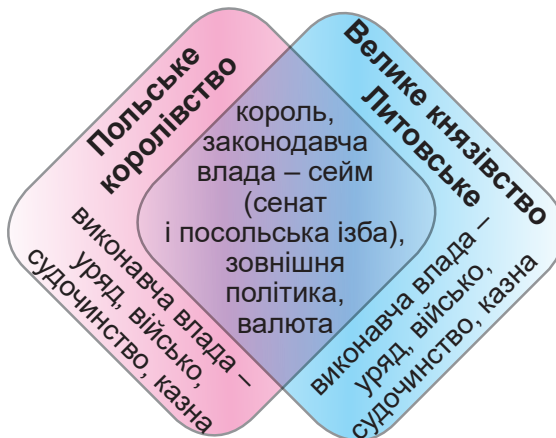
Польське королівство

виконавча влада – уряд, військо, судочинство, казна

король, законодавча влада – сейм (сенат і посольська ізба), зовнішня політика, валюта

Велике князівство Литовське

виконавча влада – уряд, військо, судочинство, казна